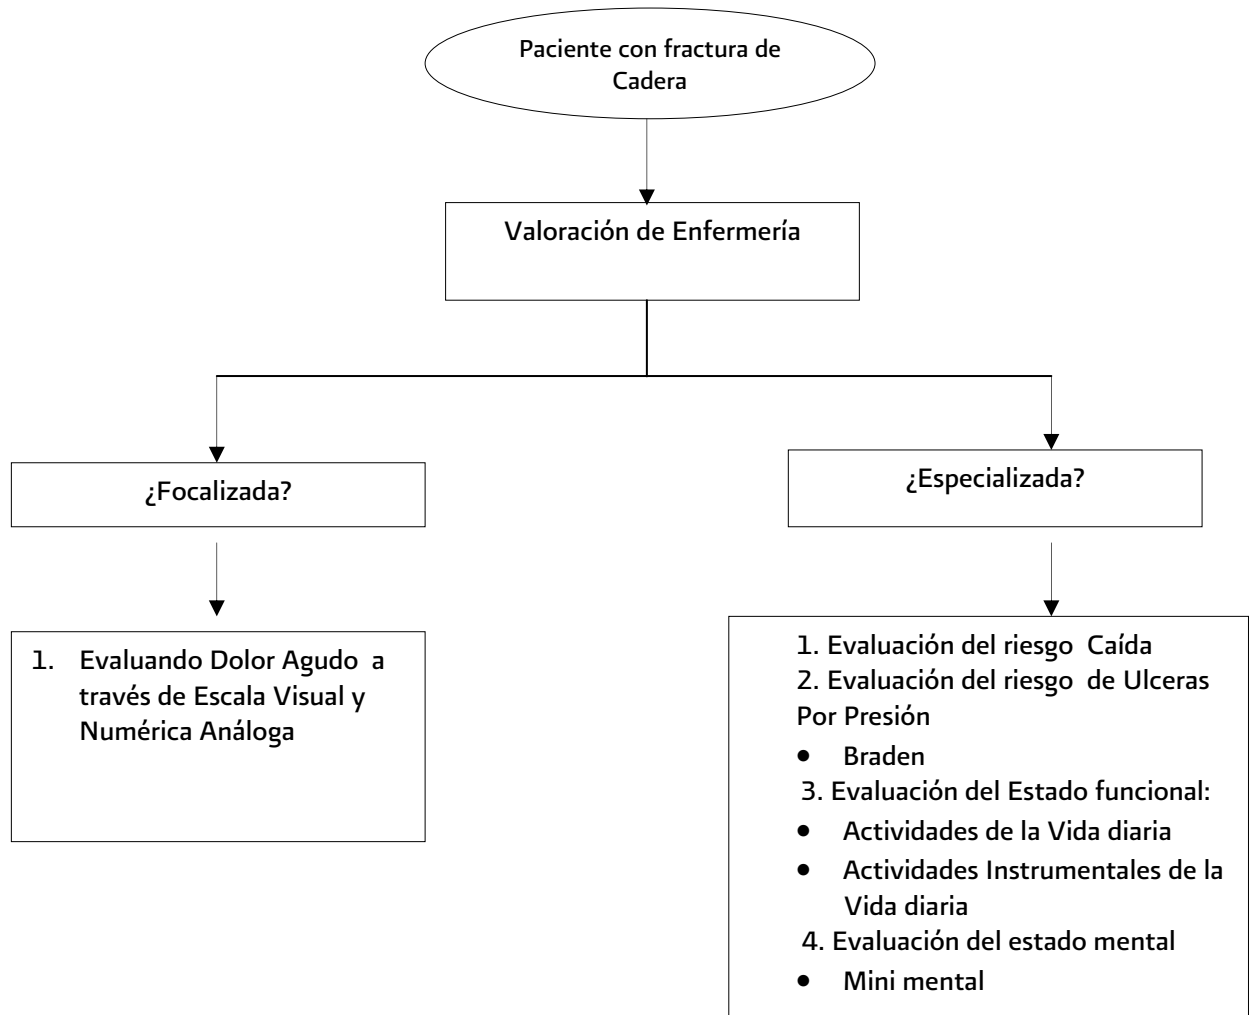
Paciente con fractura de Cadera

Valoración de Enfermería

¿Focalizada?

1. Evaluando Dolor Agudo a través de Escala Visual y Numérica Análoga

¿Especializada?

1. Evaluación del riesgo Caída
2. Evaluación del riesgo de Ulceras Por Presión
- Braden
3. Evaluación del Estado funcional:
- Actividades de la Vida diaria
- Actividades Instrumentales de la Vida diaria
4. Evaluación del estado mental
- Mini mental